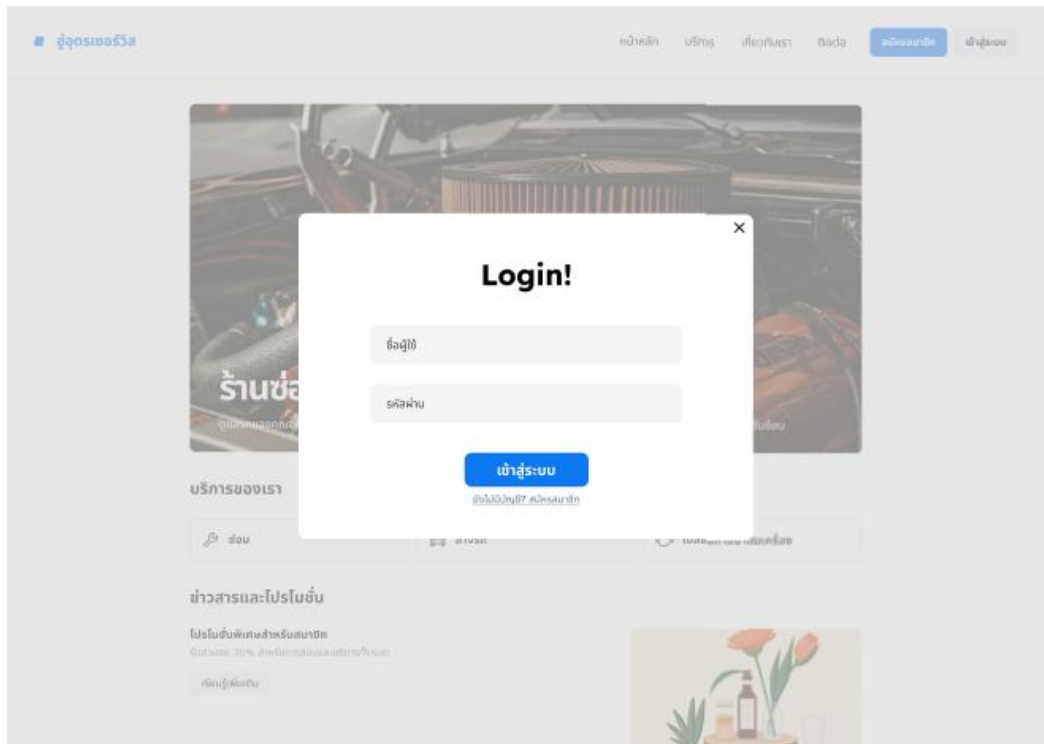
อู่อุดรเซอร์วิส

หน้าหลัก บริการ เกี่ยวกับเรา ติดต่อ สมัครสมาชิก เข้าสู่ระบบ

ร้านซ่อ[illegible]

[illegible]

บริการของเรา

ซ่อม

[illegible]

ข่าวสารและโปรโมชั่น

โปรโมชั่นพิเศษสำหรับสมาชิก

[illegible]

เรียนรู้เพิ่มเติม

×

Login!

ชื่อผู้ใช้

รหัสผ่าน

เข้าสู่ระบบ

ยังไม่มีบัญชี? สมัครสมาชิก